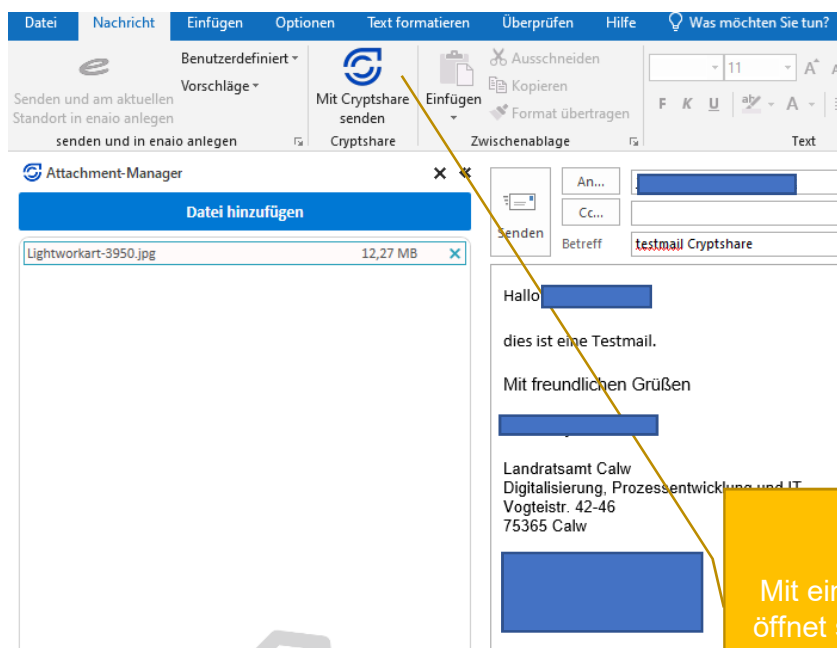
Datei Nachricht Einfügen Optionen Text formatieren Überprüfen Hilfe Was möchten Sie tun?

Senden und am aktuellen Standort in enaio anlegen

Benutzerdefiniert
Vorschläge

senden und in enaio anlegen

Mit Cryptshare senden

Cryptshare

Einfügen

Ausschneiden
Kopieren
Format übertragen

Zwischenablage

11

F K U

Text

Attachment-Manager

Datei hinzufügen

Lightworkart-3950.jpg 12,27 MB

Senden

An...

Cc...

Betreff testmail Cryptshare

Hallo

dies ist eine Testmail.

Mit freundlichen Grüßen

Landratsamt Calw
Digitalisierung, Prozessentwicklung und IT
Vogteistr. 42-46
75365 Calw

Mit ei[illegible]
öffnet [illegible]